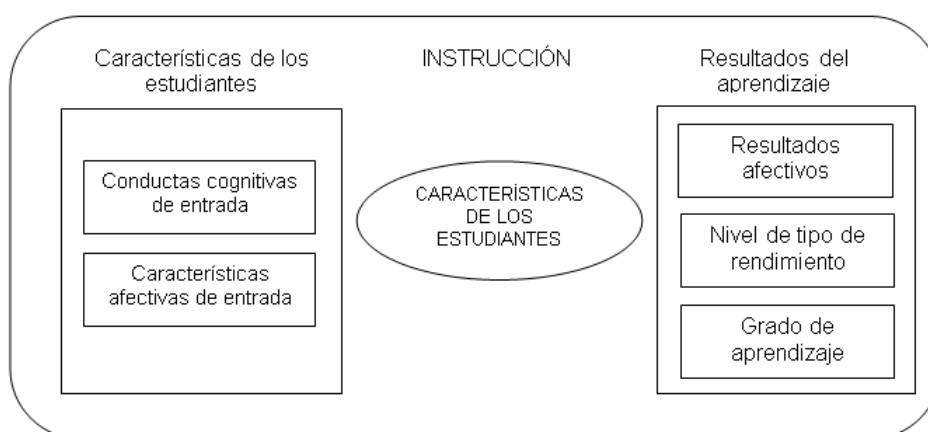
Características de los estudiantes

INSTRUCCIÓN

Resultados del aprendizaje

Conductas cognitivas de entrada

Características afectivas de entrada

CARACTERÍSTICAS DE LOS ESTUDIANTES

Resultados afectivos

Nivel de tipo de rendimiento

Grado de aprendizaje